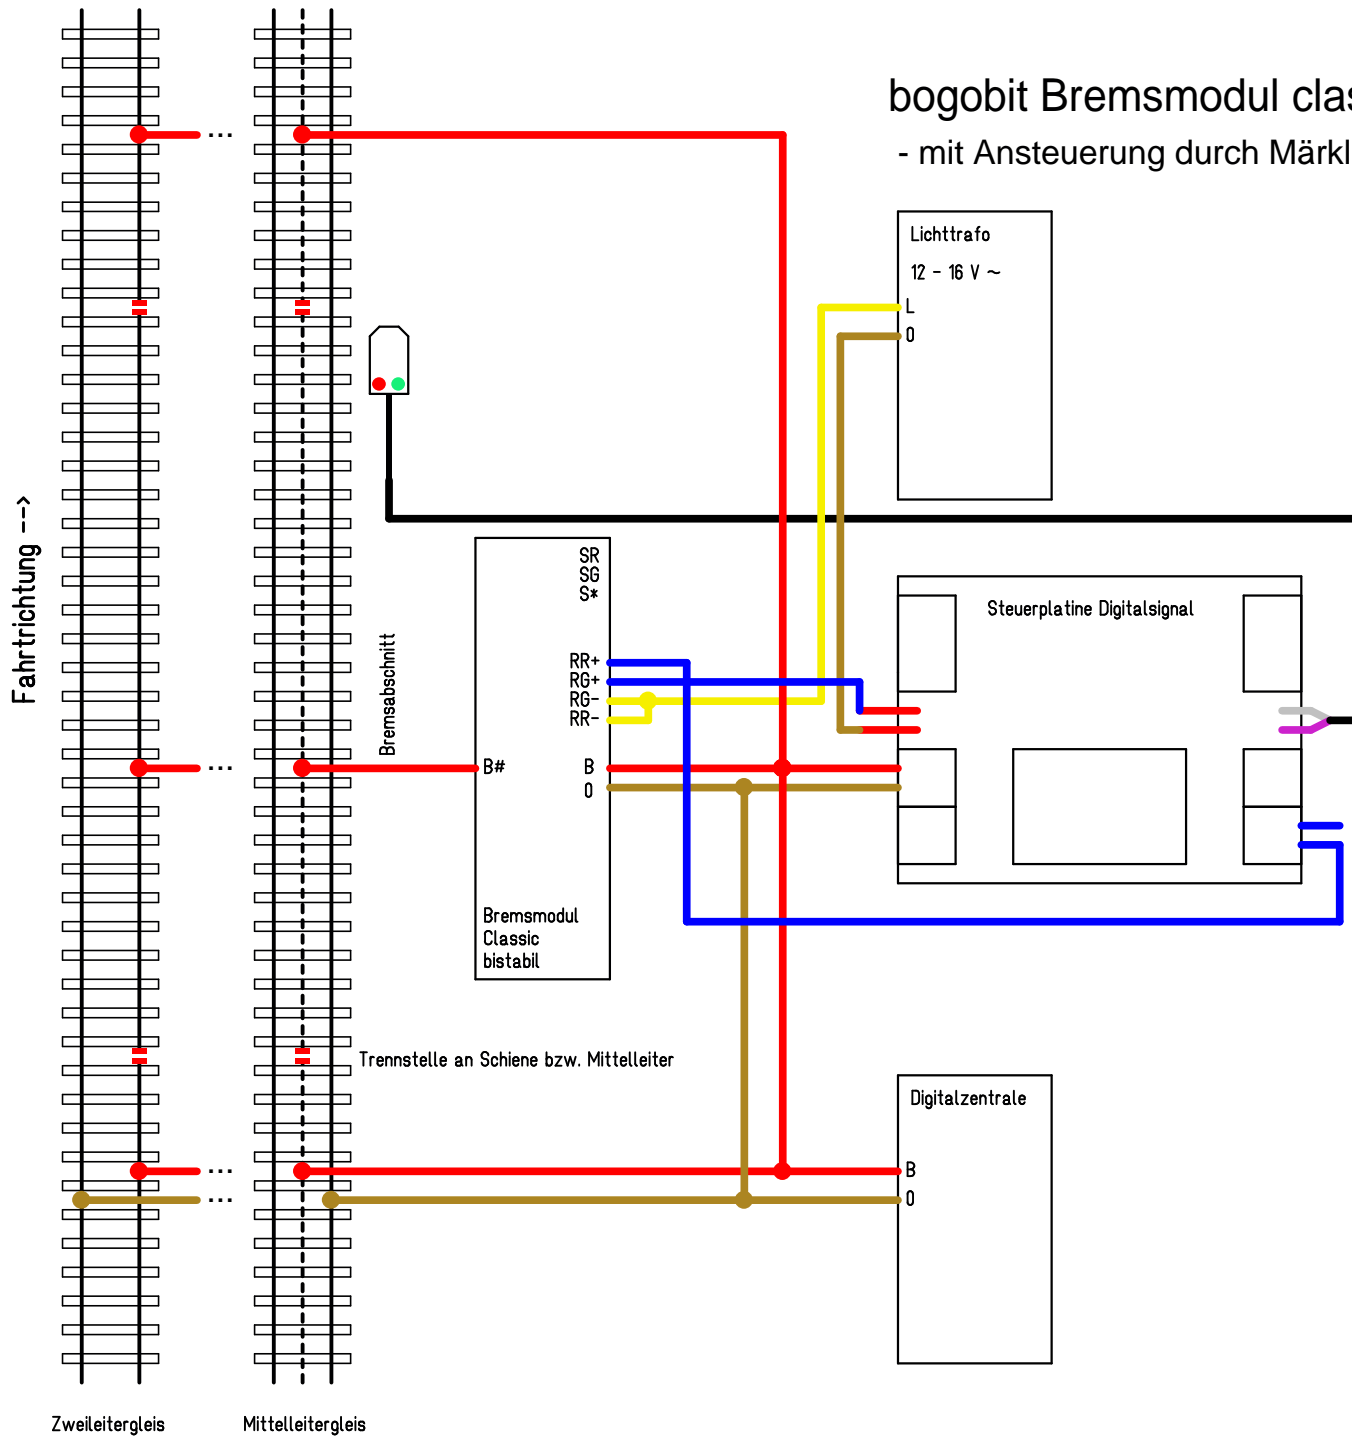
bogobit Bremsmodul clas

- mit Ansteuerung durch Märkl

Lichttrafo

12 - 16 V ~

L

0

Fahrtrichtung -->

...

...

...

...

Bremsabschnitt

SR
SG
S*

RR+
RG+
RG-
RR-

B#

B

0

Bremsmodul
Classic
bistabil

Steuerplatine Digitalsignal

Trennstelle an Schiene bzw. Mittelleiter

Digitalzentrale

B

0

Zweileitergleis

Mittelleitergleis